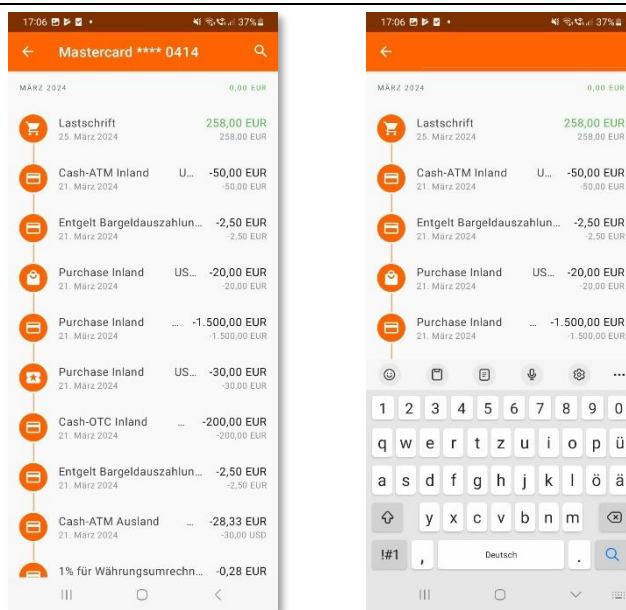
17:06 37%

Mastercard **** 0414

MÄRZ 2024 0,00 EUR

Lastschrift 258,00 EUR
25. März 2024 258,00 EUR

Cash-ATM Inland U... -50,00 EUR
21. März 2024 -50,00 EUR

Entgelt Bargeldauszahlun... -2,50 EUR
21. März 2024 -2,50 EUR

Purchase Inland US... -20,00 EUR
21. März 2024 -20,00 EUR

Purchase Inland ... -1.500,00 EUR
21. März 2024 -1.500,00 EUR

Purchase Inland US... -30,00 EUR
21. März 2024 -30,00 EUR

Cash-OTC Inland ... -200,00 EUR
21. März 2024 -200,00 EUR

Entgelt Bargeldauszahlun... -2,50 EUR
21. März 2024 -2,50 EUR

Cash-ATM Ausland ... -28,33 EUR
21. März 2024 -30,00 USD

1% für Währungsumrechn... -0,28 EUR

17:06 37%

MÄRZ 2024 0,00 EUR

Lastschrift 258,00 EUR
25. März 2024 258,00 EUR

Cash-ATM Inland U... -50,00 EUR
21. März 2024 -50,00 EUR

Entgelt Bargeldauszahlun... -2,50 EUR
21. März 2024 -2,50 EUR

Purchase Inland US... -20,00 EUR
21. März 2024 -20,00 EUR

Purchase Inland ... -1.500,00 EUR
21. März 2024 -1.500,00 EUR

1 2 3 4 5 6 7 8 9 0
q w e r t z u i o p ü
a s d f g h j k l ö ä
y x c v b n m
!#1 , Deutsch .